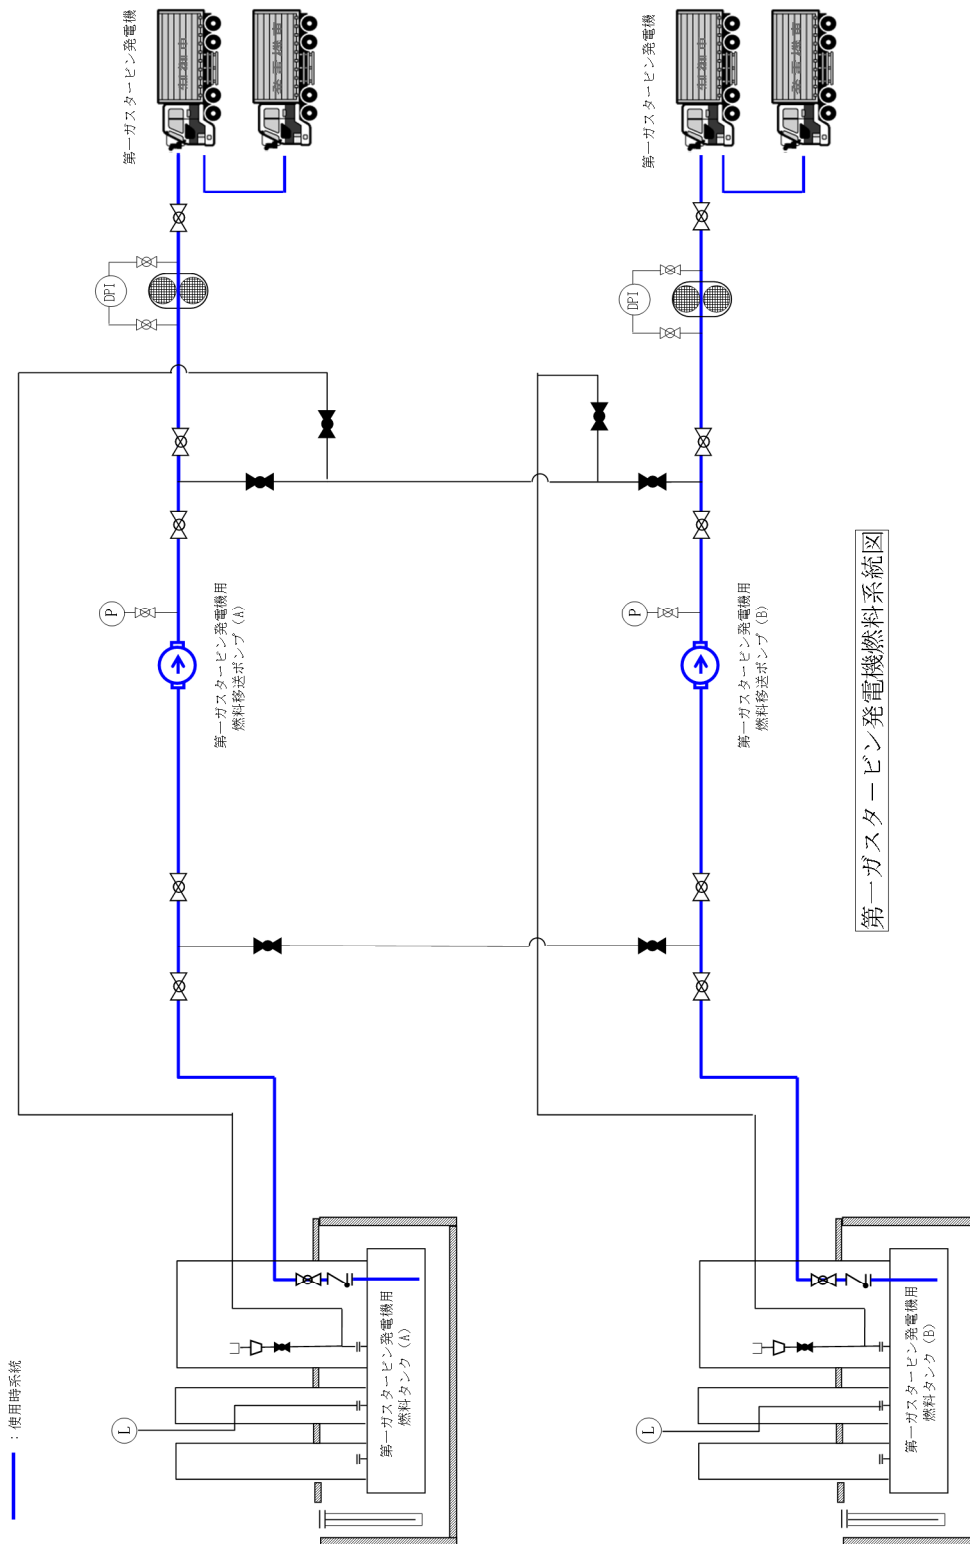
第一ガスタービン発電機燃料系統図

第一ガスタービン発電機

第一ガスタービン発電機

DPI

DPI

P

P

第一ガスタービン発電機用
燃料移送ポンプ（A）

第一ガスタービン発電機用
燃料移送ポンプ（B）

第一ガスタービン発電機用
燃料タンク（A）

第一ガスタービン発電機用
燃料タンク（B）

L

L

：使用時系統